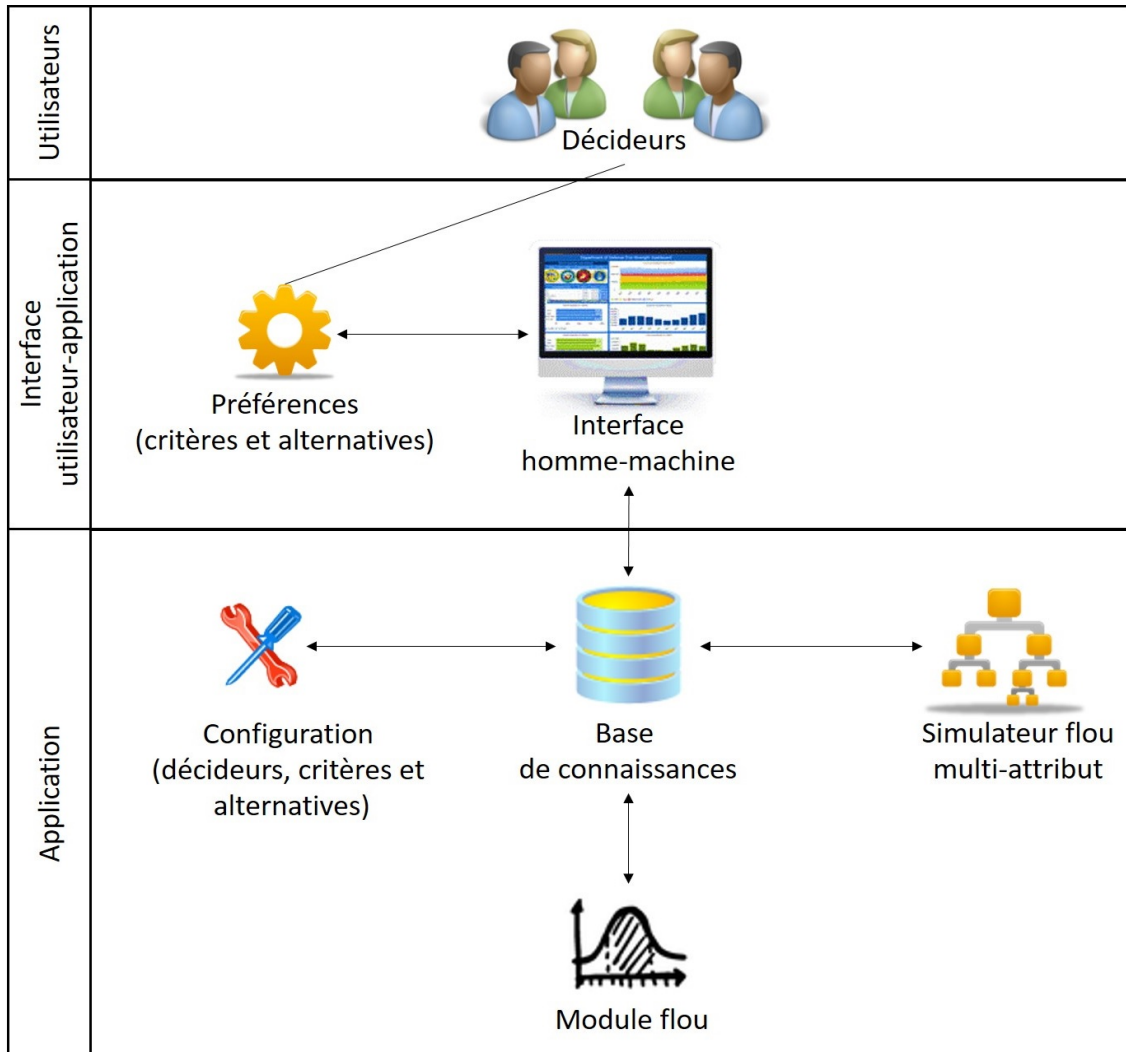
Utilisateurs

Décideurs

Interface utilisateur-application

Préférences (critères et alternatives)

Interface homme-machine

Application

Configuration (décideurs, critères et alternatives)

Base de connaissances

Simulateur flou multi-attribut

Module flou